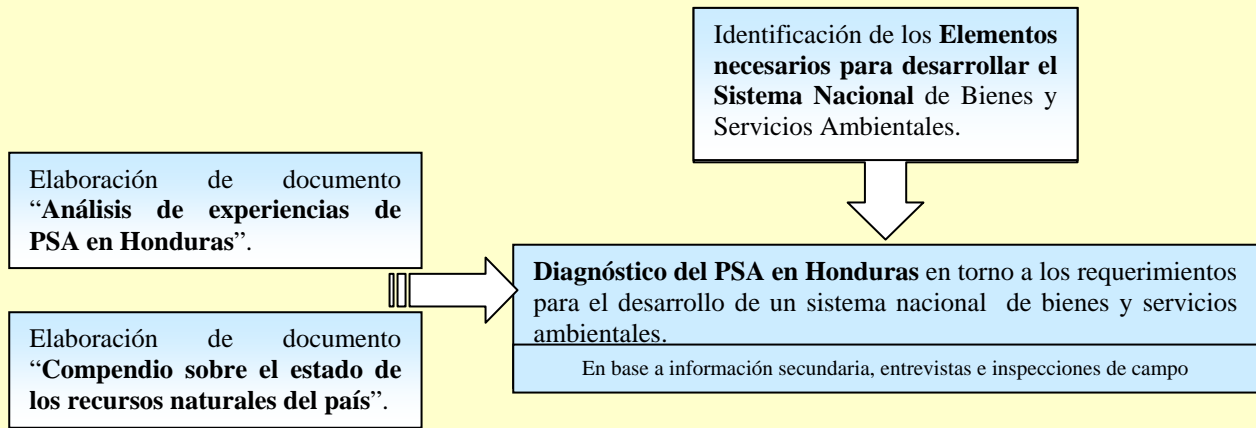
Identificación de los **Elementos necesarios para desarrollar el Sistema Nacional** de Bienes y Servicios Ambientales.

Elaboración de documento "**Análisis de experiencias de PSA en Honduras**".

**Diagnóstico del PSA en Honduras** en torno a los requerimientos para el desarrollo de un sistema nacional de bienes y servicios ambientales.

En base a información secundaria, entrevistas e inspecciones de campo

Elaboración de documento "**Compendio sobre el estado de los recursos naturales del país**".